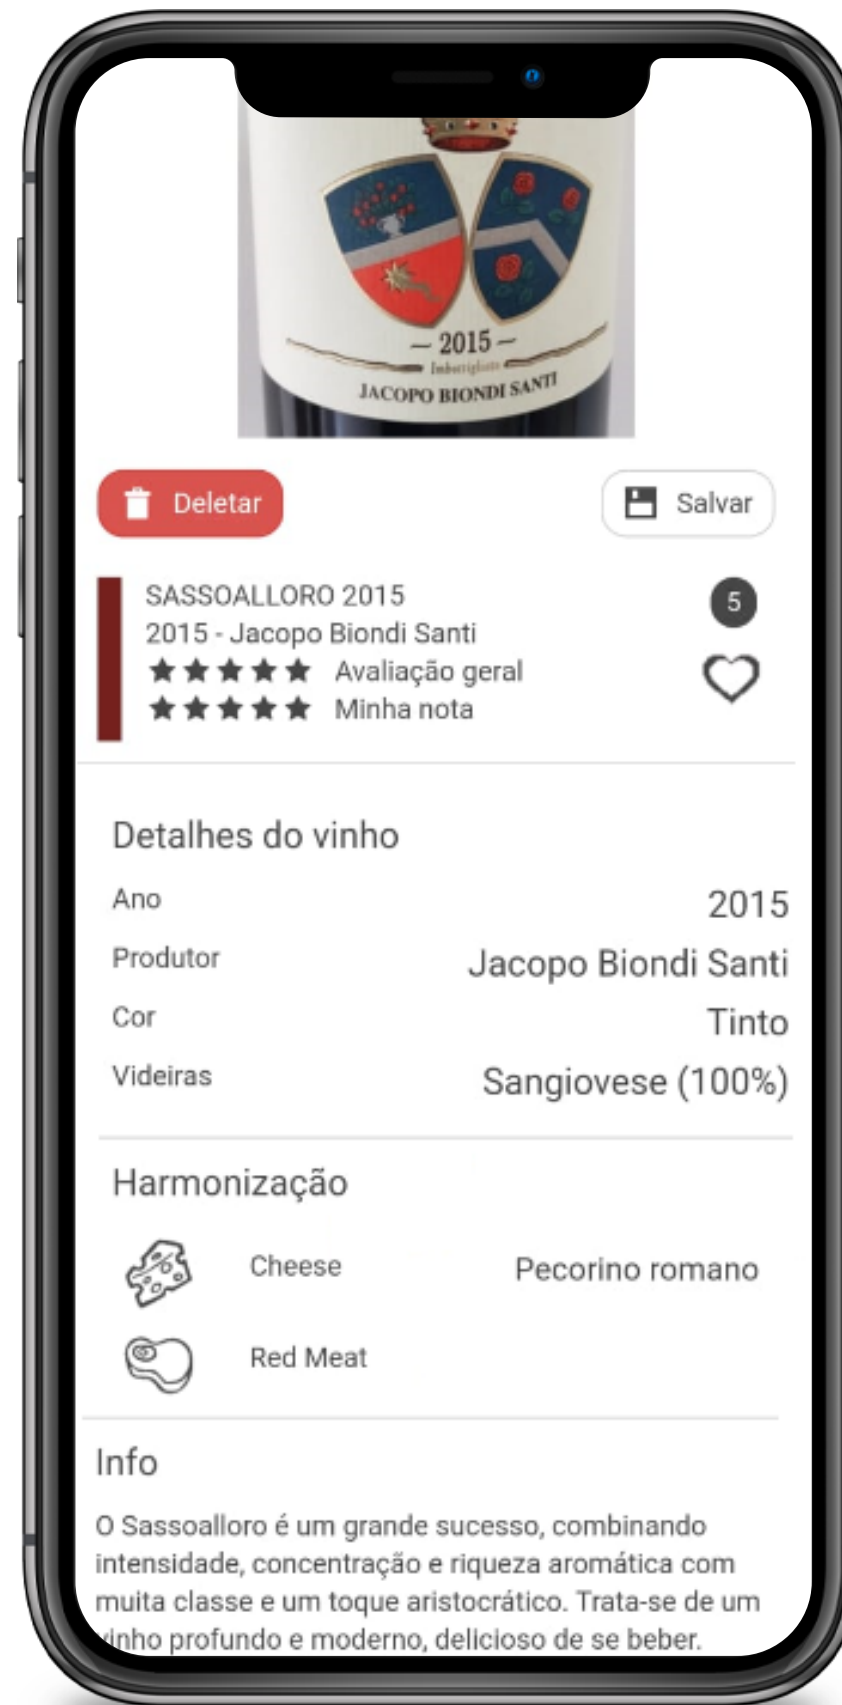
— 2015 —
Imbottigliato
JACOPO BIONDI SANTI

Deletar

Salvar

SASSOALLORO 2015
2015 - Jacopo Biondi Santi
★★★★★ Avaliação geral
★★★★★ Minha nota

5

Detalhes do vinho

| Ano | 2015 |
|---|---|
| Produtor | Jacopo Biondi Santi |
| Cor | Tinto |
| Videiras | Sangiovese (100%) |

Harmonização

Cheese Pecorino romano

Red Meat

Info

O Sassoalloro é um grande sucesso, combinando intensidade, concentração e riqueza aromática com muita classe e um toque aristocrático. Trata-se de um vinho profundo e moderno, delicioso de se beber.